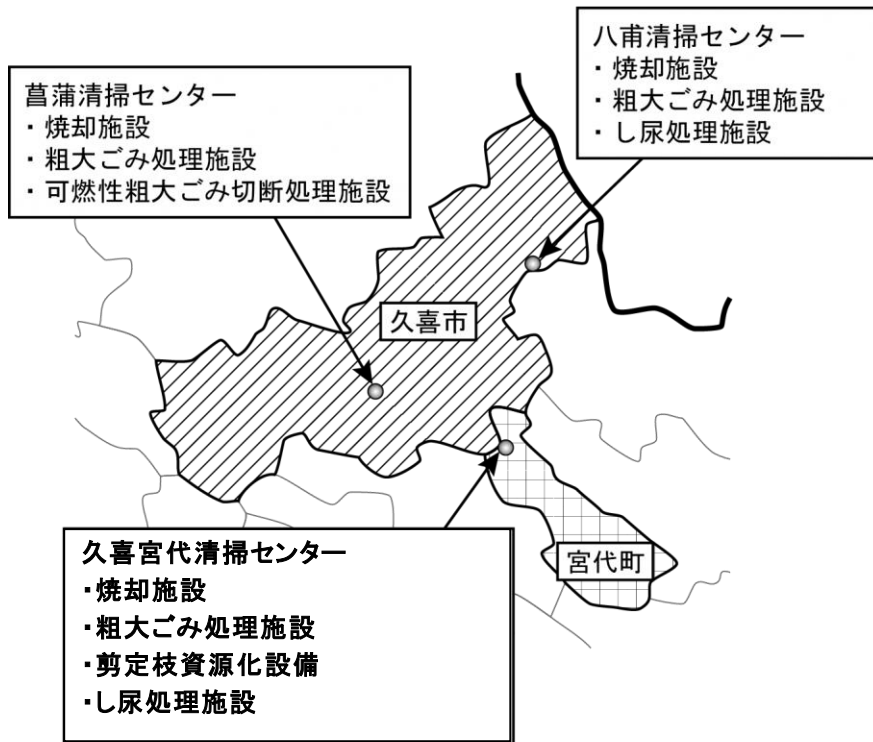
菖蒲清掃センター
・焼却施設
・粗大ごみ処理施設
・可燃性粗大ごみ切断処理施設

八甫清掃センター
・焼却施設
・粗大ごみ処理施設
・し尿処理施設

久喜市

宮代町

久喜宮代清掃センター
・焼却施設
・粗大ごみ処理施設
・剪定枝資源化設備
・し尿処理施設